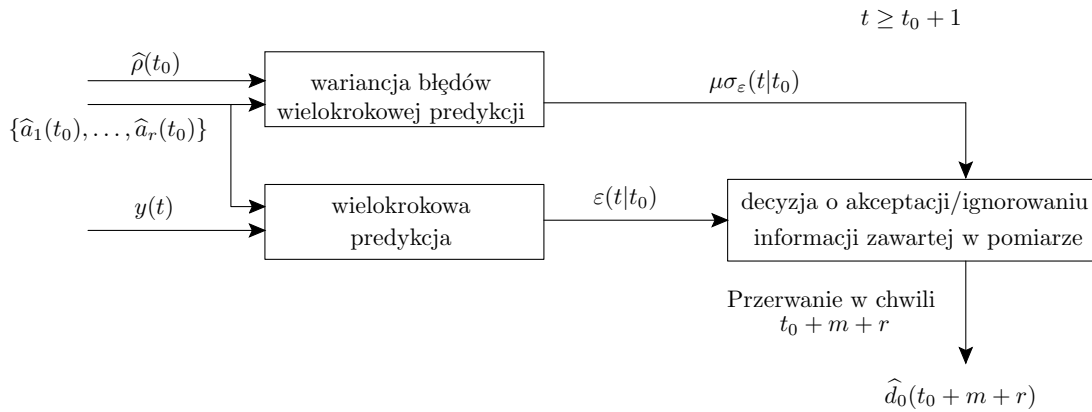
$t \geq t_0 + 1$

$\widehat{\rho}(t_0)$

wariancja błędów wielokrokowej predykcji

$\mu\sigma_\varepsilon(t|t_0)$

$\{\widehat{a}_1(t_0), \ldots, \widehat{a}_r(t_0)\}$

$y(t)$

wielokrokowa predykcja

$\varepsilon(t|t_0)$

decyzja o akceptacji/ignorowaniu informacji zawartej w pomiarze

Przerwanie w chwili $t_0 + m + r$

$\widehat{d}_0(t_0 + m + r)$